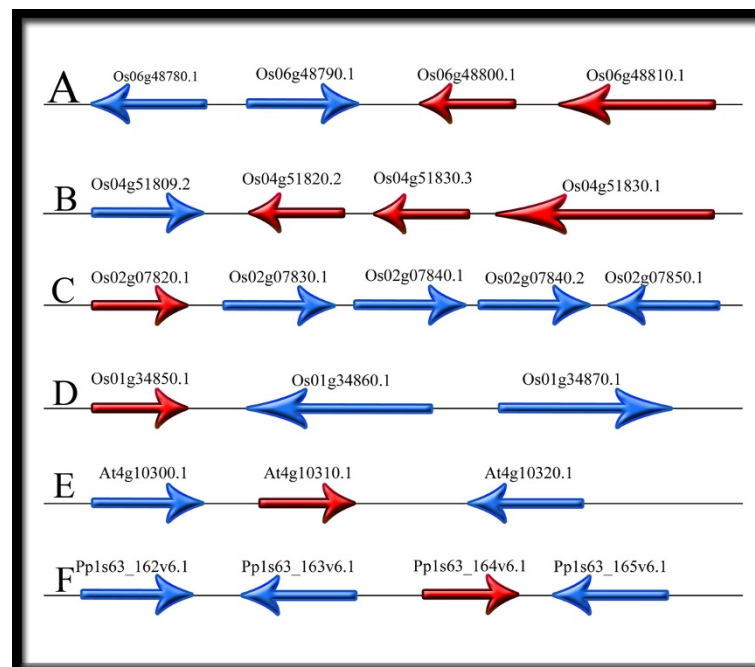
A
Os06g48780.1 Os06g48790.1 Os06g48800.1 Os06g48810.1

B
Os04g51809.2 Os04g51820.2 Os04g51830.3 Os04g51830.1

C
Os02g07820.1 Os02g07830.1 Os02g07840.1 Os02g07840.2 Os02g07850.1

D
Os01g34850.1 Os01g34860.1 Os01g34870.1

E
At4g10300.1 At4g10310.1 At4g10320.1

F
Pp1s63_162v6.1 Pp1s63_163v6.1 Pp1s63_164v6.1 Pp1s63_165v6.1